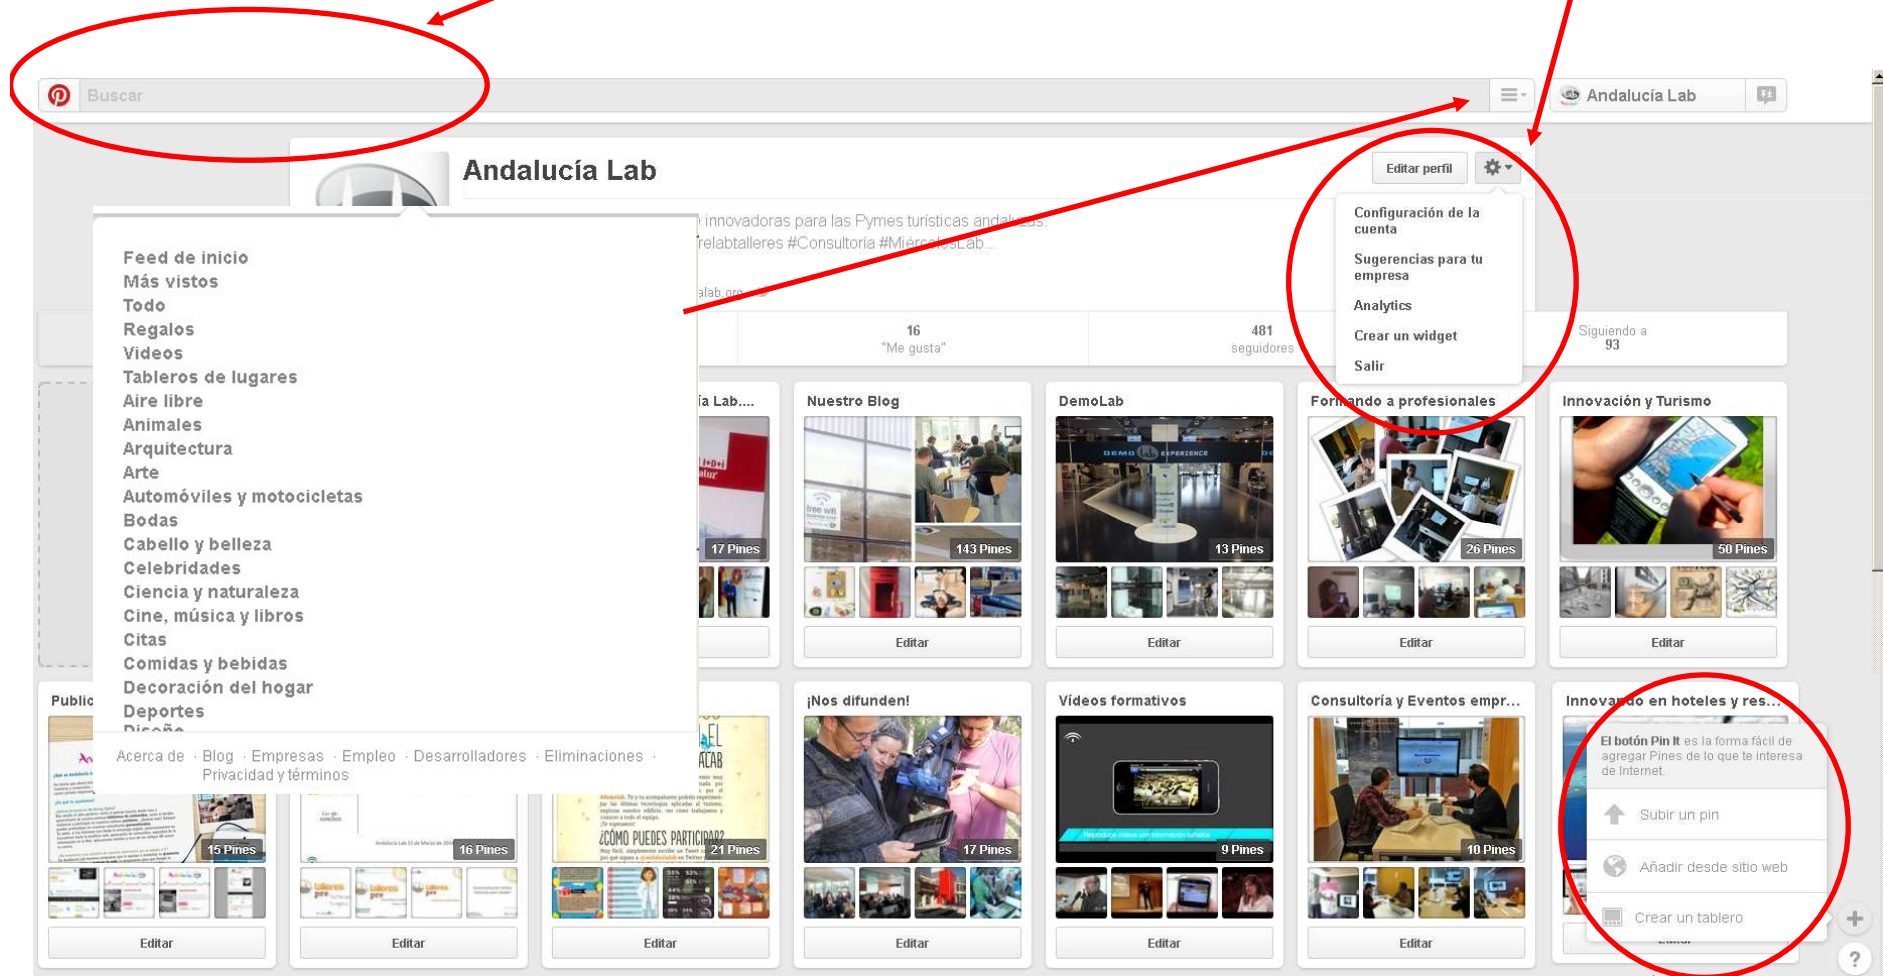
Buscar

Andalucía Lab

Andalucía Lab

Editar perfil

innovadoras para las Pymes turísticas andaluzas. #relabtalleres #Consultoria #MiércolesLab...

alab.org

Configuración de la cuenta
Sugerencias para tu empresa
Analytics
Crear un widget
Salir

16 "Me gusta"

481 seguidores

Siguiendo a 93

Feed de inicio
Más vistos
Todo
Regalos
Vídeos
Tableros de lugares
Aire libre
Animales
Arquitectura
Arte
Automóviles y motocicletas
Bodas
Cabello y belleza
Celebridades
Ciencia y naturaleza
Cine, música y libros
Citas
Comidas y bebidas
Decoración del hogar
Deportes
Diseño

Acerca de · Blog · Empresas · Empleo · Desarrolladores · Eliminaciones · Privacidad y términos

ía Lab....
17 Pines
Editar

Nuestro Blog
143 Pines
Editar

DemoLab
13 Pines
Editar

Formando a profesionales
26 Pines
Editar

Innovación y Turismo
50 Pines
Editar

Public
15 Pines
Editar

16 Pines
Editar

¿CÓMO PUEDES PARTICIPAR?
21 Pines
Editar

¡Nos difunden!
17 Pines
Editar

Vídeos formativos
9 Pines
Editar

Consultoría y Eventos empr...
10 Pines
Editar

Innovando en hoteles y res...

El botón Pin It es la forma fácil de agregar Pines de lo que te interesa de Internet.
Subir un pin
Añadir desde sitio web
Crear un tablero